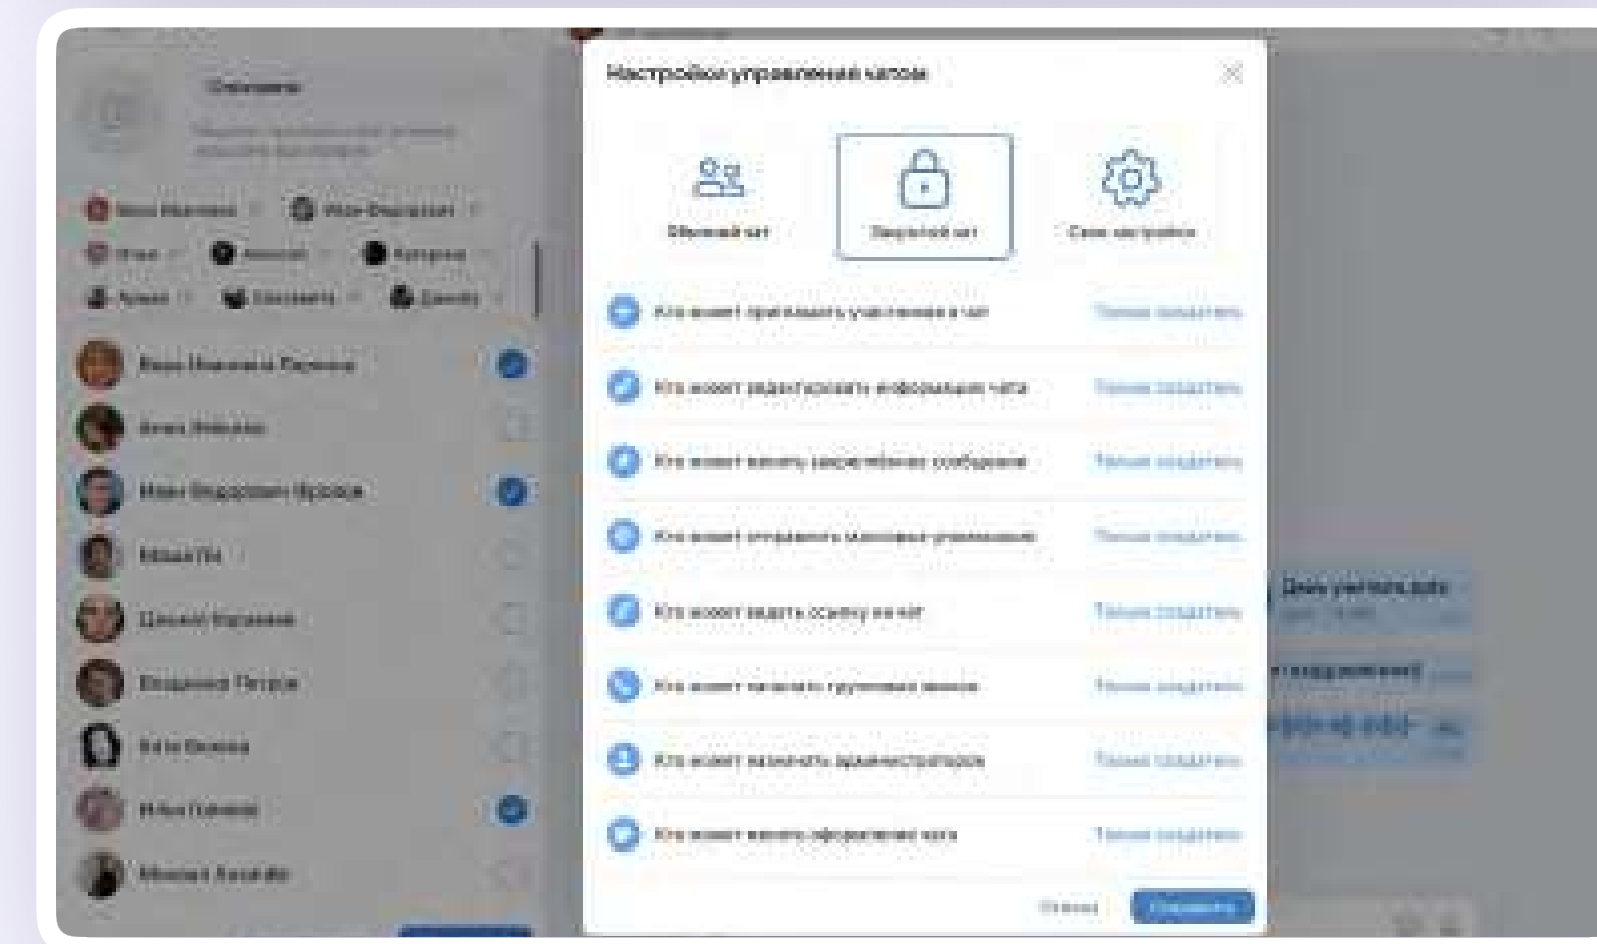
Настройки управления чатом

Обычный чат

Закрытый чат

Свои настройки

Кто может приглашать участников в чат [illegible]

Кто может редактировать информацию чата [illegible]

Кто может менять закреплённое сообщение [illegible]

Кто может отправлять массовые упоминания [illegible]

Кто может видеть ссылку на чат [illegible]

Кто может начинать групповые звонки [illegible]

Кто может назначать администраторов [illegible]

Кто может менять оформление чата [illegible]

Отмена

Сохранить